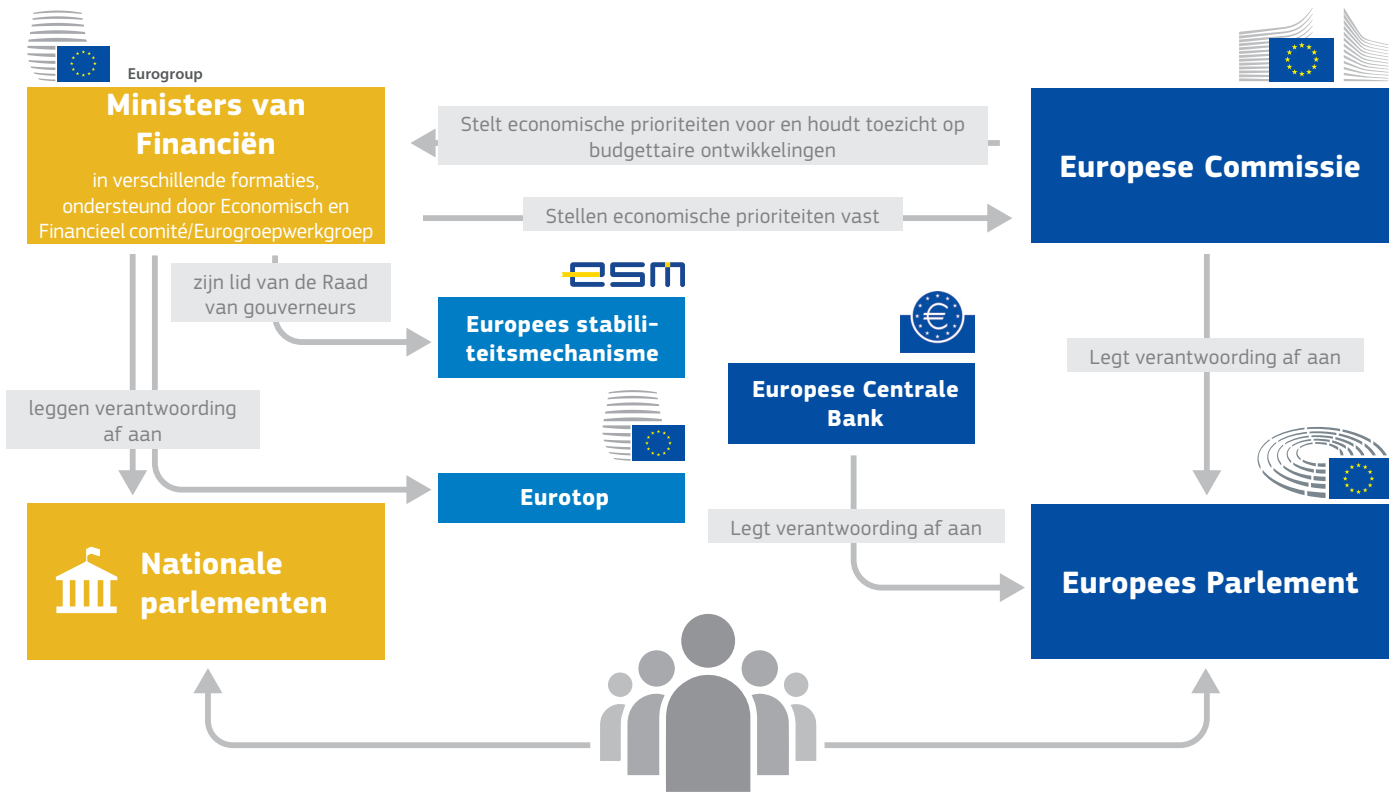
Eurogroup

Ministers van Financiën

in verschillende formaties, ondersteund door Economisch en Financieel comité/Eurogroepwerkgroep

Stelt economische prioriteiten voor en houdt toezicht op budgettaire ontwikkelingen

Europese Commissie

Stellen economische prioriteiten vast

zijn lid van de Raad van gouverneurs

esm

Europees stabiliteitsmechanisme

Europese Centrale Bank

Legt verantwoording af aan

leggen verantwoording af aan

Eurotop

Legt verantwoording af aan

Nationale parlementen

Europees Parlement